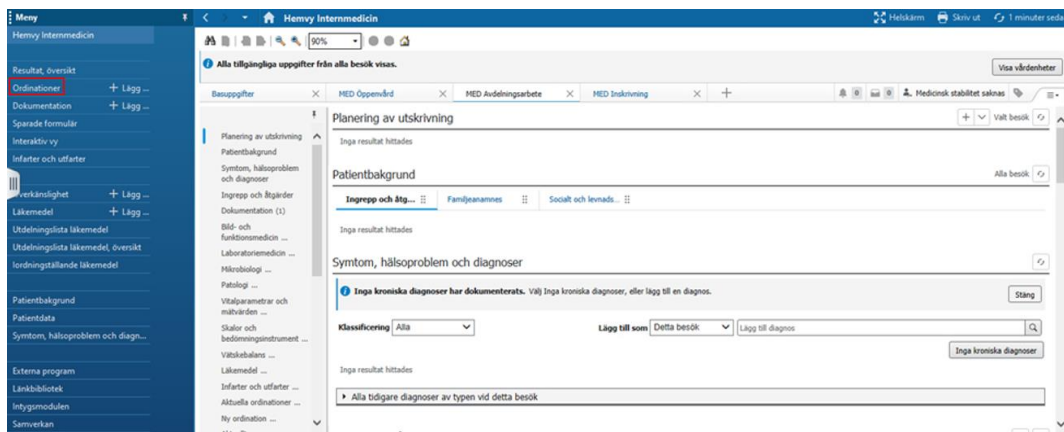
Meny
Hemvy Internmedicin
Resultat, översikt
Ordinationer + Lägg ...
Dokumentation + Lägg ...
Sparade formulär
Interaktiv vy
Infarter och utfarter
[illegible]verkänslighet + Lägg ...
Läkemedel + Lägg ...
Utdelningslista läkemedel
Utdelningslista läkemedel, översikt
Iordningställande läkemedel
Patientbakgrund
Patientdata
Symtom, hälsoproblem och diagn...
Externa program
Länkbibliotek
Intygsmodulen
Samverkan

Hemvy Internmedicin
Helskärm Skriv ut 1 minuter seda
90%
Alla tillgängliga uppgifter från alla besök visas.
Visa vårdenheter
Basuppgifter | MED Öppenvård | MED Avdelningsarbete | MED Inskrivning | +
0 0 Medicinsk stabilitet saknas

Planering av utskrivning
Patientbakgrund
Symtom, hälsoproblem och diagnoser
Ingrepp och åtgärder
Dokumentation (1)
Bild- och funktionsmedicin ...
Laboratoriemedicin ...
Mikrobiologi ...
Patologi ...
Vitalparametrar och mätvärden ...
Skalor och bedömningsinstrument ...
Vätskebalans ...
Läkemedel ...
Infarter och utfarter ...
Aktuella ordinationer ...
Ny ordination ...

Planering av utskrivning
Valt besök
Inga resultat hittades

Patientbakgrund
Alla besök
Ingrepp och åtg... | Familjeanamnes | Socialt och levnads...
Inga resultat hittades

Symtom, hälsoproblem och diagnoser
Inga kroniska diagnoser har dokumenterats. Välj Inga kroniska diagnoser, eller lägg till en diagnos.
Stäng
Klassificering Alla
Lägg till som Detta besök
Lägg till diagnos
Inga kroniska diagnoser
Inga resultat hittades
Alla tidigare diagnoser av typen vid detta besök